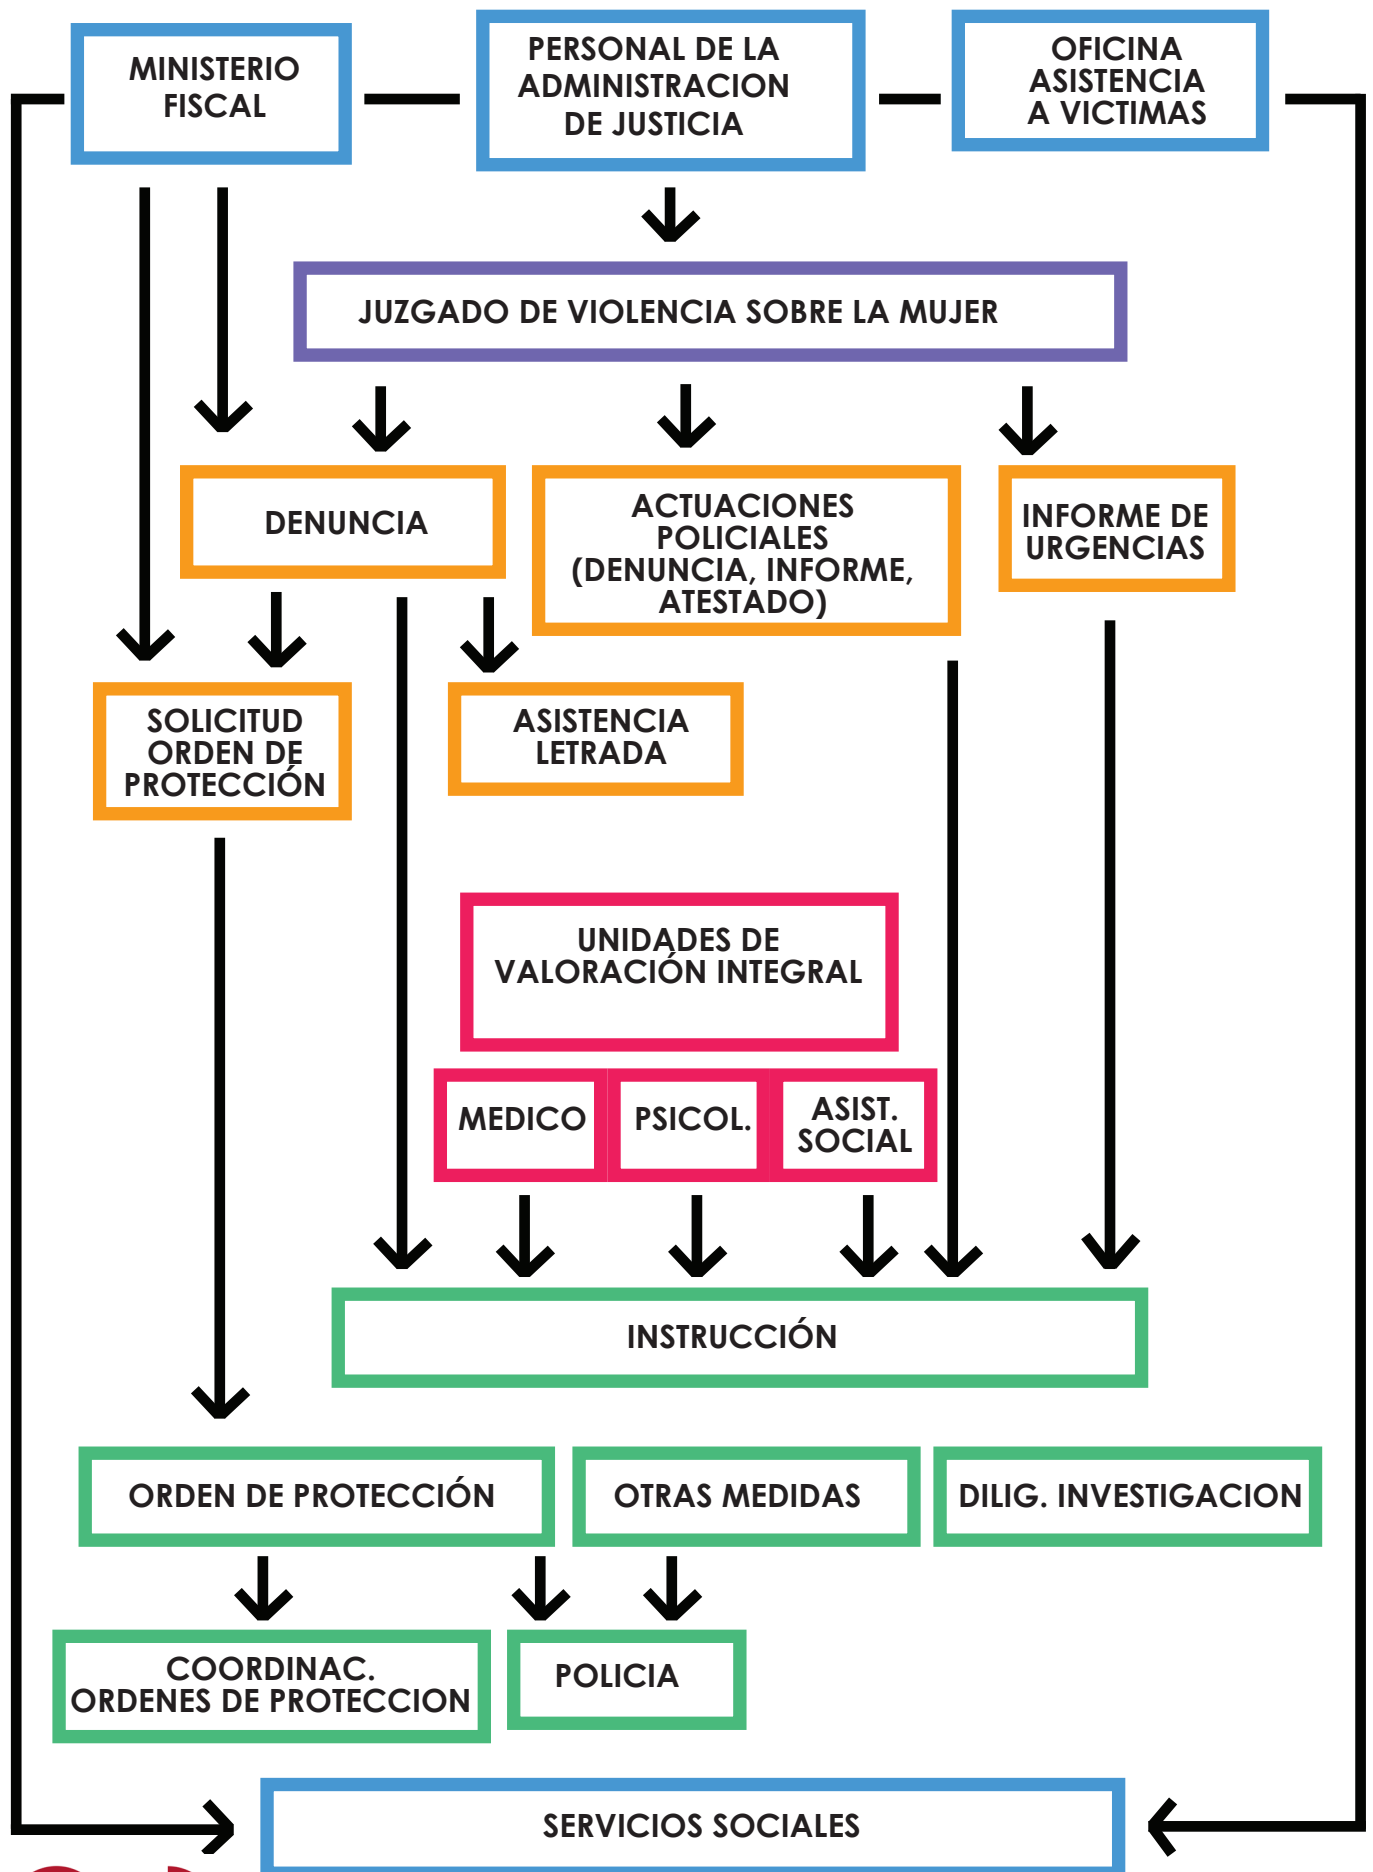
MINISTERIO FISCAL

PERSONAL DE LA ADMINISTRACION DE JUSTICIA

OFICINA ASISTENCIA A VICTIMAS

JUZGADO DE VIOLENCIA SOBRE LA MUJER

DENUNCIA

ACTUACIONES POLICIALES (DENUNCIA, INFORME, ATESTADO)

INFORME DE URGENCIAS

SOLICITUD ORDEN DE PROTECCIÓN

ASISTENCIA LETRADA

UNIDADES DE VALORACIÓN INTEGRAL

MEDICO

PSICOL.

ASIST. SOCIAL

INSTRUCCIÓN

ORDEN DE PROTECCIÓN

OTRAS MEDIDAS

DILIG. INVESTIGACION

COORDINAC. ORDENES DE PROTECCION

POLICIA

SERVICIOS SOCIALES